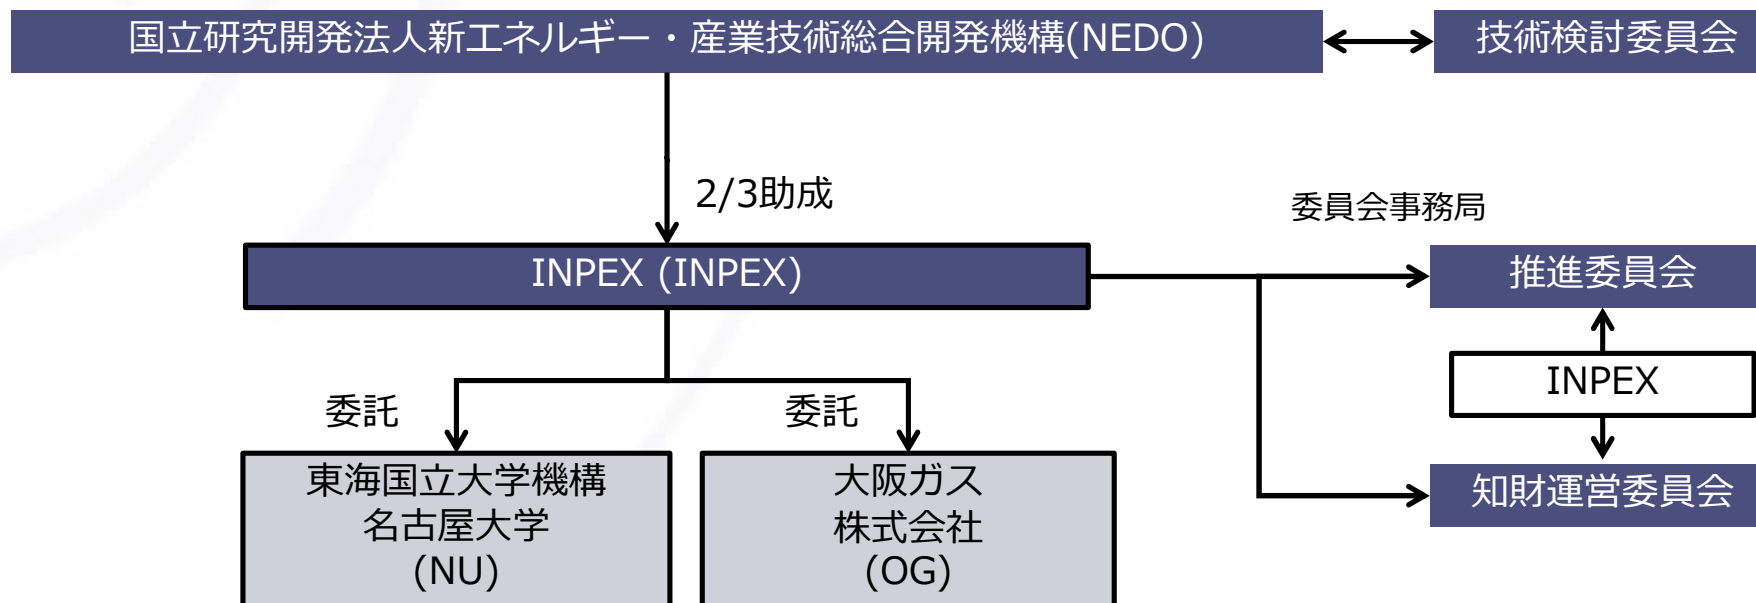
国立研究開発法人新エネルギー・産業技術総合開発機構(NEDO)

技術検討委員会

2/3助成

委員会事務局

INPEX (INPEX)

推進委員会

INPEX

知財運営委員会

委託

委託

東海国立大学機構
名古屋大学
(NU)

大阪ガス
株式会社
(OG)